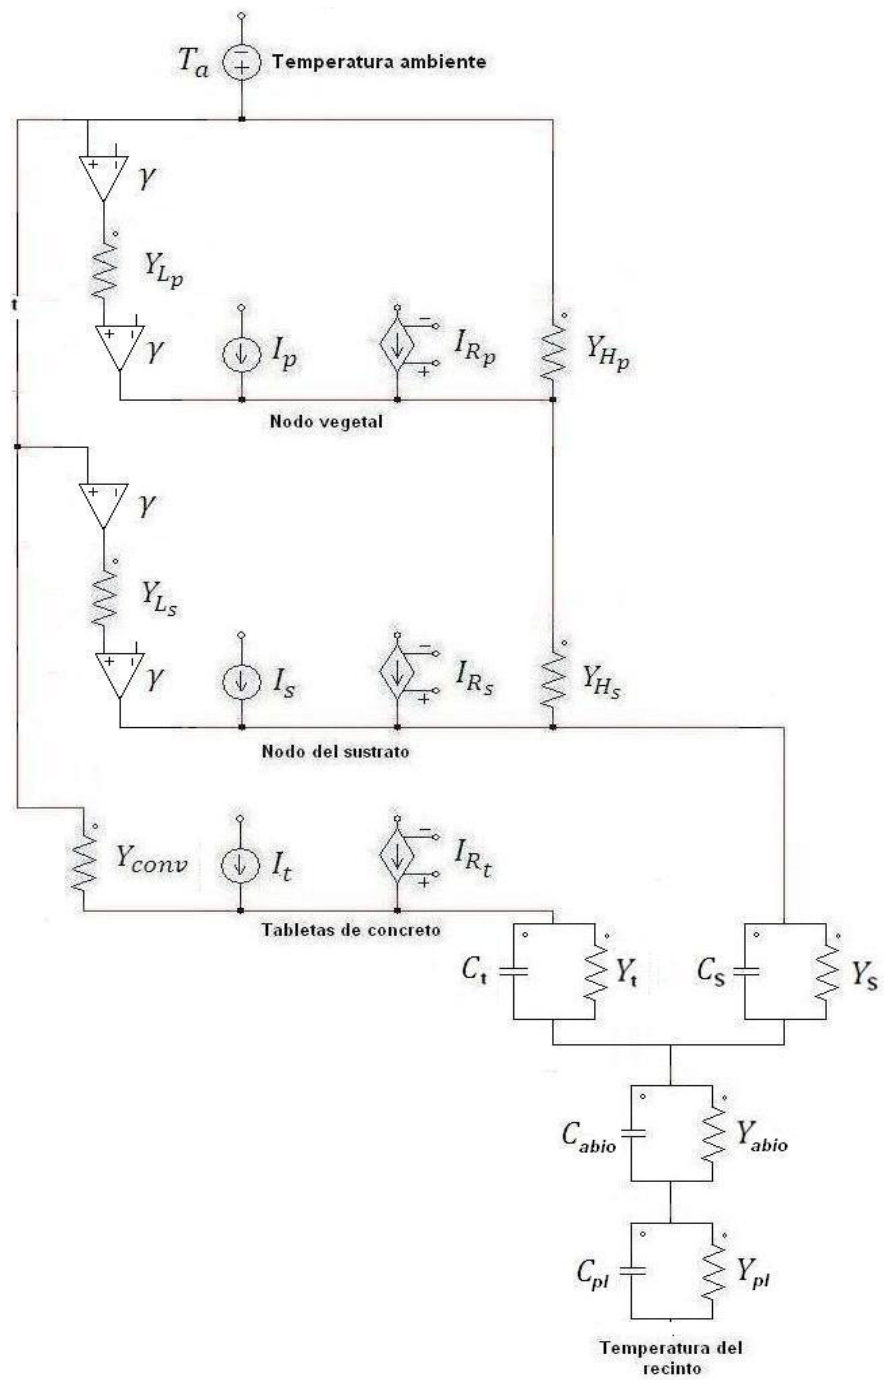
$T_a$ Temperatura ambiente

$\gamma$

$Y_{L_p}$

t

$\gamma$

$I_p$

$I_{R_p}$

$Y_{H_p}$

Nodo vegetal

$\gamma$

$Y_{L_s}$

$\gamma$

$I_s$

$I_{R_s}$

$Y_{H_s}$

Nodo del sustrato

$Y_{conv}$

$I_t$

$I_{R_t}$

Tabletas de concreto

$C_t$

$Y_t$

$C_S$

$Y_S$

$C_{abio}$

$Y_{abio}$

$C_{pl}$

$Y_{pl}$

Temperatura del recinto